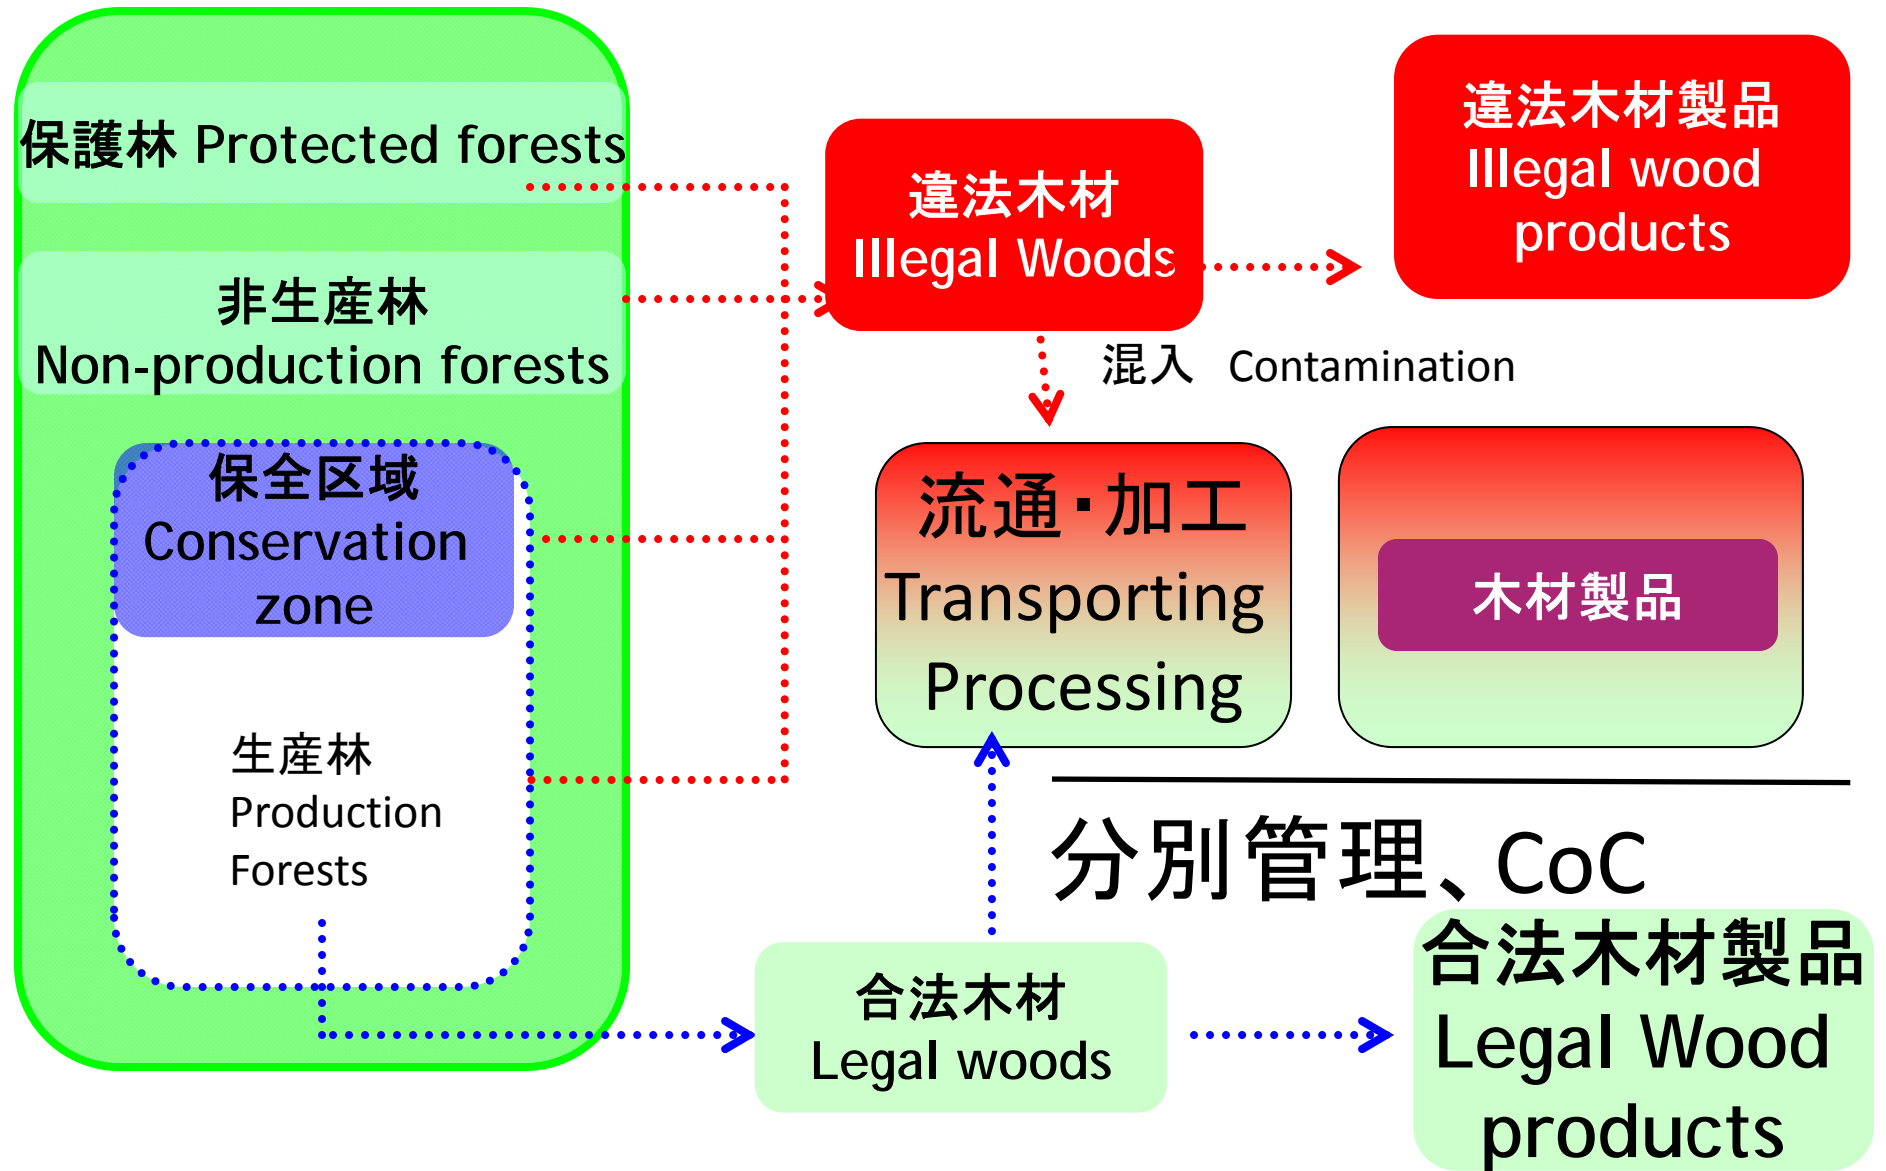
保護林 Protected forests

非生産林
Non-production forests

保全区域
Conservation zone

生産林
Production Forests

違法木材
Illegal Woods

違法木材製品
Illegal wood products

混入 Contamination

流通・加工
Transporting Processing

木材製品

分別管理、CoC

合法木材
Legal woods

合法木材製品
Legal Wood products